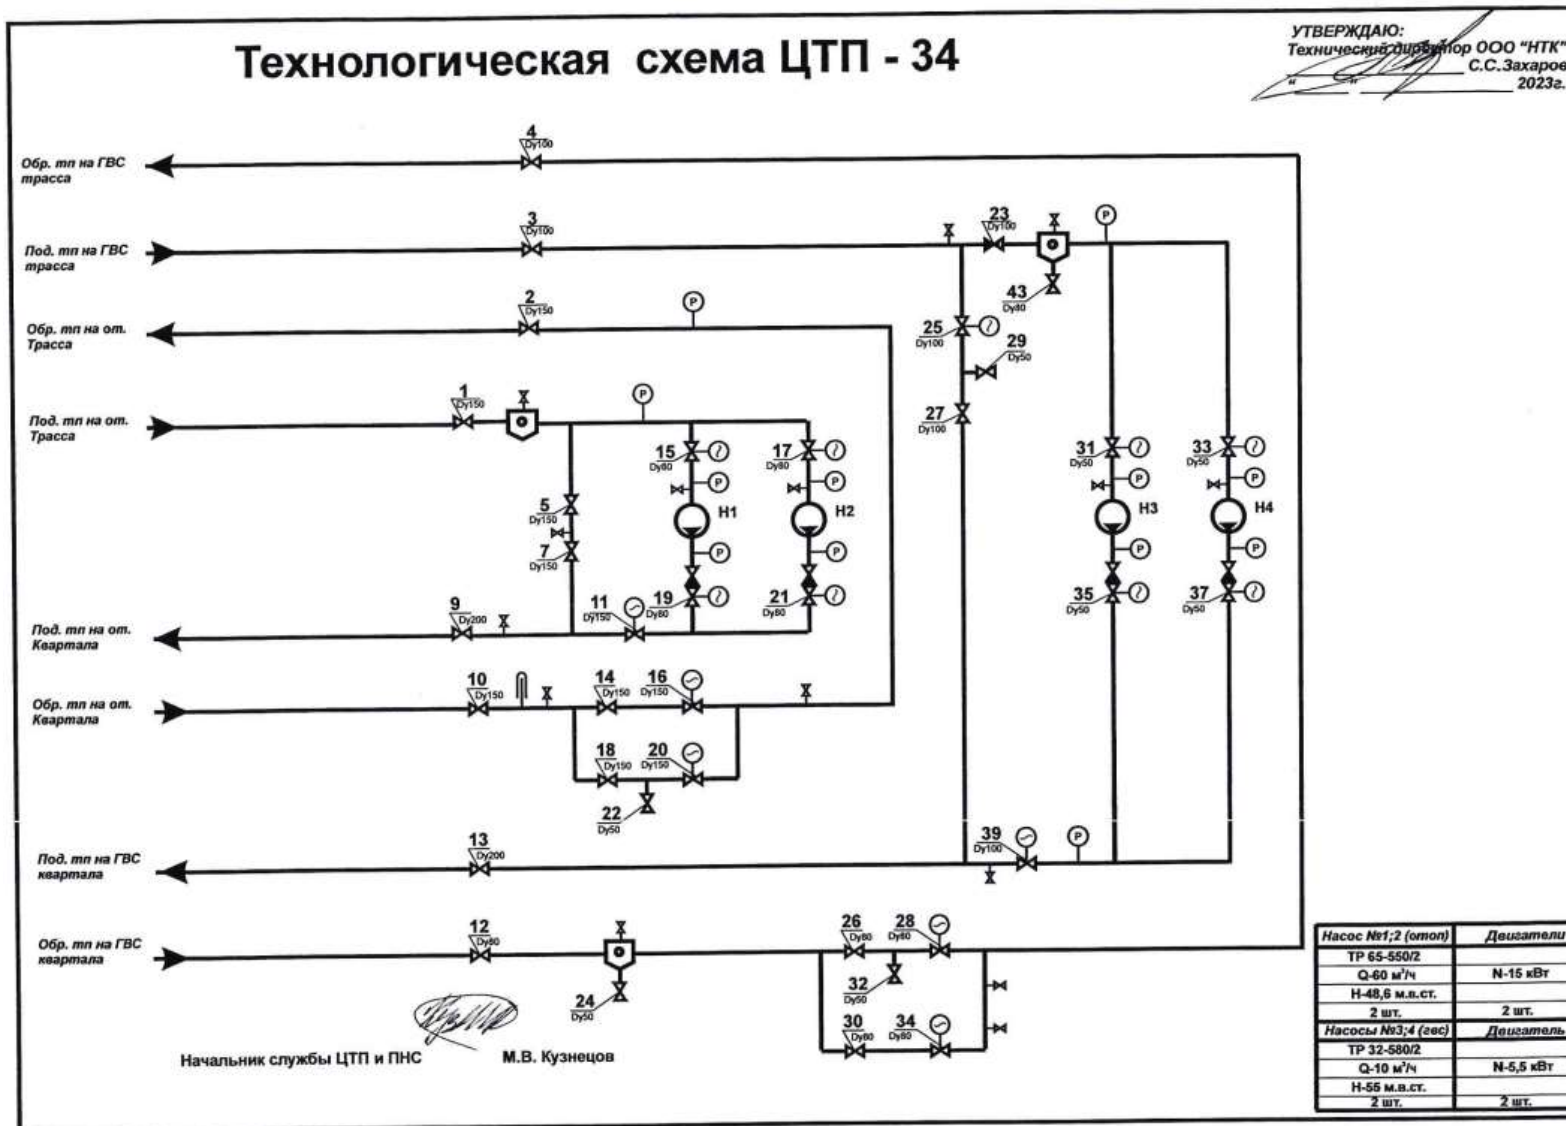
Технологическая схема ЦТП - 34

УТВЕРЖДАЮ:
Технический директор ООО "НТК"
С.С.Захаров
" " 2023г.

Обр. тп на ГВС трасса
Под. тп на ГВС трасса
Обр. тп на от. Трасса
Под. тп на от. Трасса
Под. тп на от. Квартала
Обр. тп на от. Квартала
Под. тп на ГВС квартала
Обр. тп на ГВС квартала

4 Dy100
3 Dy100
2 Dy150
1 Dy150
5 Dy150
7 Dy150
9 Dy200
11 Dy150
15 Dy80
17 Dy80
19 Dy80
21 Dy80
H1
H2
10 Dy150
14 Dy150
16 Dy150
18 Dy150
20 Dy150
22 Dy50
13 Dy200
12 Dy80
24 Dy50
23 Dy100
43 Dy80
25 Dy100
29 Dy50
27 Dy100
31 Dy50
33 Dy50
H3
H4
35 Dy50
37 Dy50
39 Dy100
26 Dy80
28 Dy80
32 Dy50
30 Dy80
34 Dy80
P

Начальник службы ЦТП и ПНС М.В. Кузнецов

| Насос №1;2 (отоп) | Двигатели |
|---|---|
| ТР 65-550/2 | |
| Q-60 м³/ч | N-15 кВт |
| H-48,6 м.в.ст. | |
| 2 шт. | 2 шт. |
| Насосы №3;4 (гвс) | Двигатель |
| ТР 32-580/2 | |
| Q-10 м³/ч | N-5,5 кВт |
| H-55 м.в.ст. | |
| 2 шт. | 2 шт. |